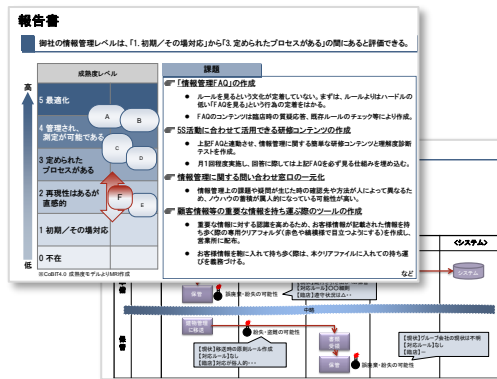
報告書

御社の情報管理レベルは、「1. 初期／その場対応」から「3. 定められたプロセスがある」の間にあると評価できる。

成熟度レベル

高

低

5 最適化

4 管理され、測定が可能である

3 定められたプロセスがある

2 再現性はあるが直感的

1 初期／その場対応

0 不在

A

B

C

D

E

F

※CoBIT4.0 成熟度モデルよりMRI作成

課題

「情報管理FAQ」の作成

● ルールを見るという文化が定着していない。まずは、ルールよりはハードルの低い「FAQを見る」という行為の定着をはかる。

● FAQのコンテンツは臨店時の質疑応答、既存ルールのチェック等により作成。

5S活動に合わせて活用できる研修コンテンツの作成

● 上記FAQと連動させ、情報管理に関する簡単な研修コンテンツと理解度診断テストを作成。

● 月1回程度実施し、回答に際しては上記FAQを必ず見る仕組みを埋め込む。

情報管理に関する問い合わせ窓口の一元化

● 情報管理上の課題や疑問が生じた時の確認先や方法が人によって異なるため、ノウハウの蓄積が属人的になっている可能性が高い。

顧客情報等の重要な情報を持ち運ぶ際のツールの作成

● 重要な情報に対する認識を高めるため、お客様情報が記載された情報を持ち歩く際の専用クリアファイル(赤色や蛍光色で目立つようにする)を作成し、営業所に配布。

● お客様情報を動く人に持ち歩く際は、本クリアファイルに入れて持ち運びを義務付ける。

など

＜システム＞

システム

保管

紛失・盗難の可能性

【対応ルール】○○規則

【現状】全て状況は不...

中継

保管用書庫

紛失・盗難の可能性

【現状】帳票類の原則ルール化

【対応ルール】なし

【現状】対応が個人的...

書類保管

保管

【現状】グループ各社の現状は不一致

【対応ルール】なし

【現状】なし

紛失・盗難の可能性